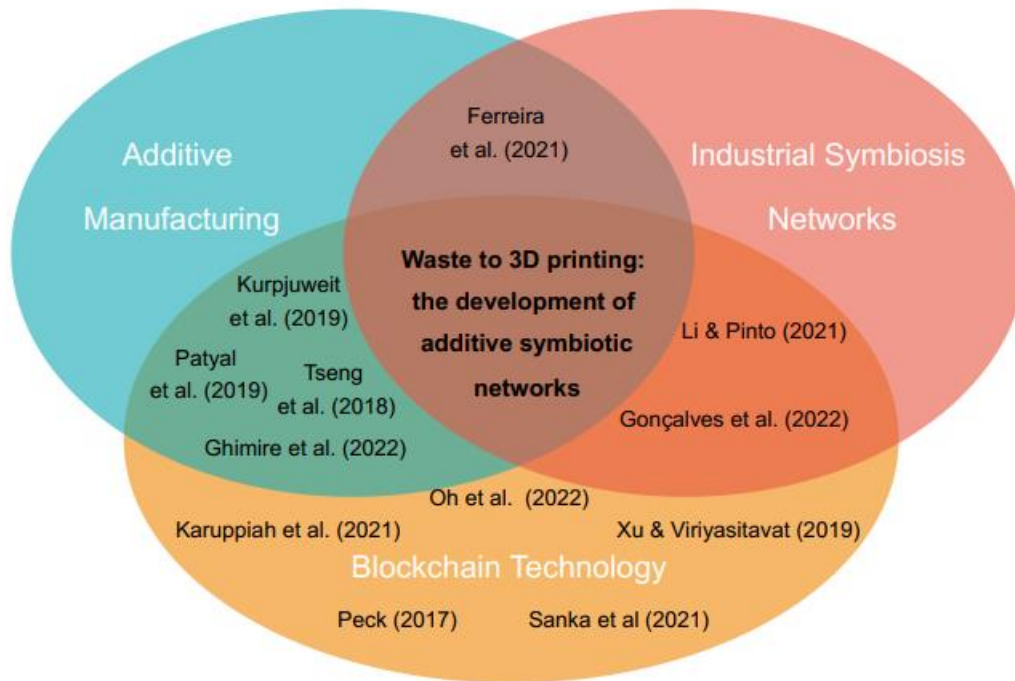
Additive Manufacturing

Ferreira et al. (2021)

Industrial Symbiosis Networks

Kurpjuweit et al. (2019)

Waste to 3D printing: the development of additive symbiotic networks

Li & Pinto (2021)

Patyal et al. (2019)

Tseng et al. (2018)

Gonçalves et al. (2022)

Ghimire et al. (2022)

Oh et al. (2022)

Karuppiah et al. (2021)

Xu & Viriyasitavat (2019)

Blockchain Technology

Peck (2017)

Sanka et al (2021)